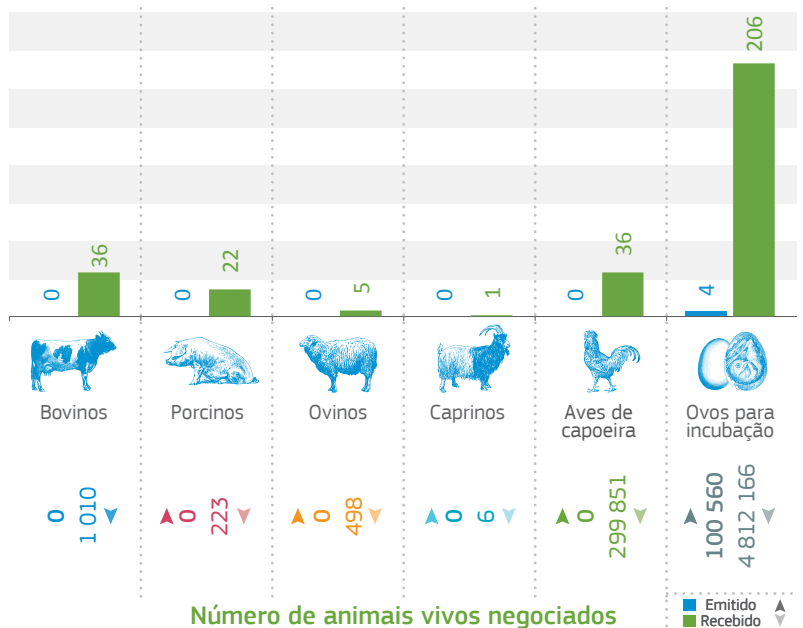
0
36
0
22
0
5
0
1
0
36
4
206

Bovinos
Porcinos
Ovinos
Caprinos
Aves de capoeira
Ovos para incubação

0
1 010
0
223
0
498
0
6
0
299 851
100 560
4 812 166

Número de animais vivos negociados

Emitido
Recebido